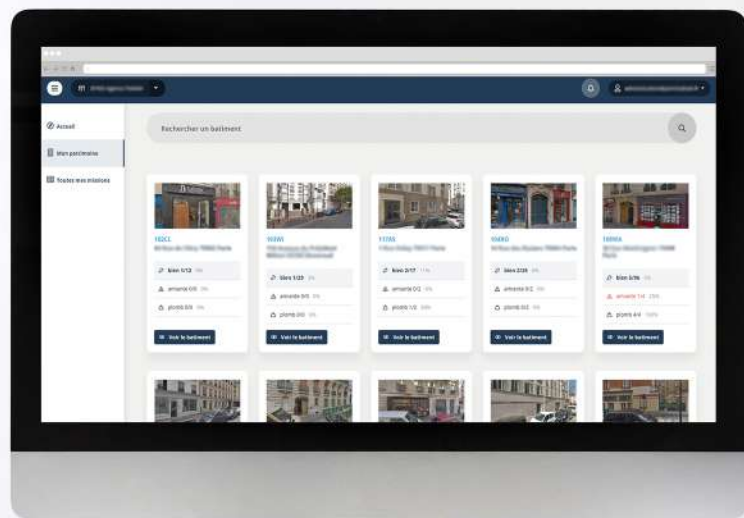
Accueil

Mon patrimoine

Toutes mes missions

Rechercher un batiment

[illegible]
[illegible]
biens 1/12
amiante 0/0
plomb 0/0
Voir le batiment

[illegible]
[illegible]
biens 1/20
amiante 0/0
plomb 0/0
Voir le batiment

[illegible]
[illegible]
biens 2/17
amiante 0/2
plomb 1/2
Voir le batiment

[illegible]
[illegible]
biens 2/20
amiante 0/2
plomb 0/2
Voir le batiment

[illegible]
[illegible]
biens 3/16
amiante 1/4
plomb 4/4
Voir le batiment